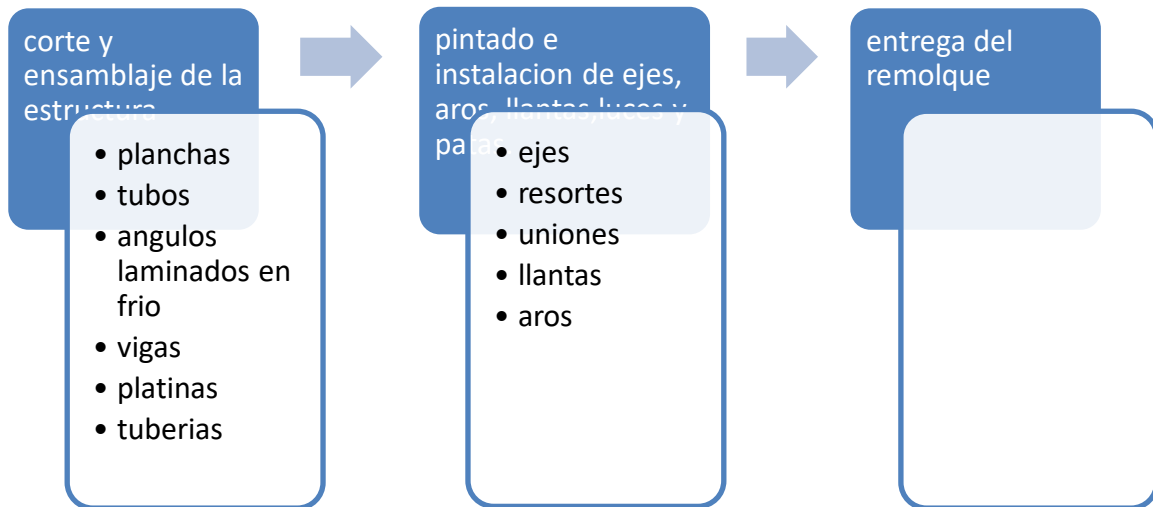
corte y ensamblaje de la estructura

- planchas
- tubos
- angulos laminados en frio
- vigas
- platinas
- tuberias

pintado e instalacion de ejes, aros, llantas,luces y pa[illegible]

- ejes
- resortes
- uniones
- llantas
- aros

entrega del remolque